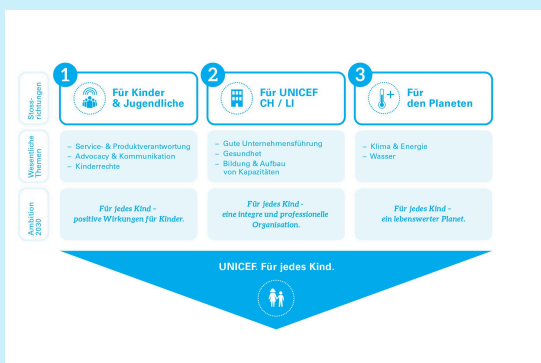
Stoss-richtungen

1 Für Kinder & Jugendliche

2 Für UNICEF CH / LI

3 Für den Planeten

Wesentliche Themen

– Service- & Produktverantwortung
– Advocacy & Kommunikation
– Kinderrechte

– Gute Unternehmensführung
– Gesundheit
– Bildung & Aufbau von Kapazitäten

– Klima & Energie
– Wasser

Ambition 2030

Für jedes Kind – positive Wirkungen für Kinder.

Für jedes Kind – eine integre und professionelle Organisation.

Für jedes Kind – ein lebenswerter Planet.

UNICEF. Für jedes Kind.